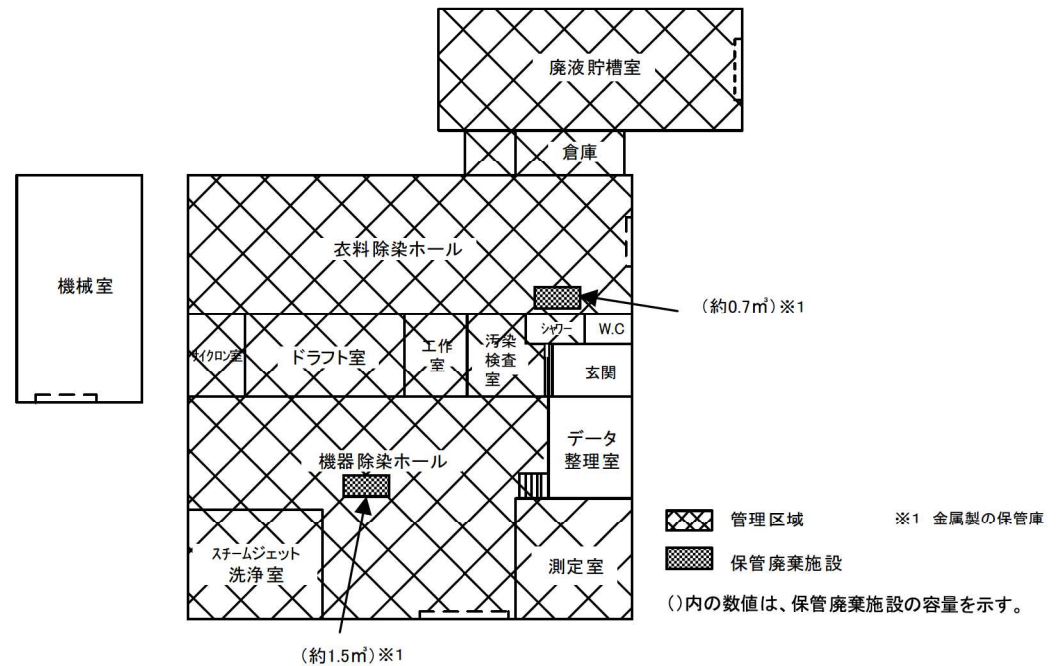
廃液貯槽室

倉庫

機械室

衣料除染ホール

(約0.7m³)※1

サイクロン室

ドラフト室

工作室

汚染検査室

シャワー

W.C

玄関

データ整理室

機器除染ホール

スチームジェット洗浄室

測定室

(約1.5m³)※1

管理区域

※1 金属製の保管庫

保管廃棄施設

()内の数値は、保管廃棄施設の容量を示す。